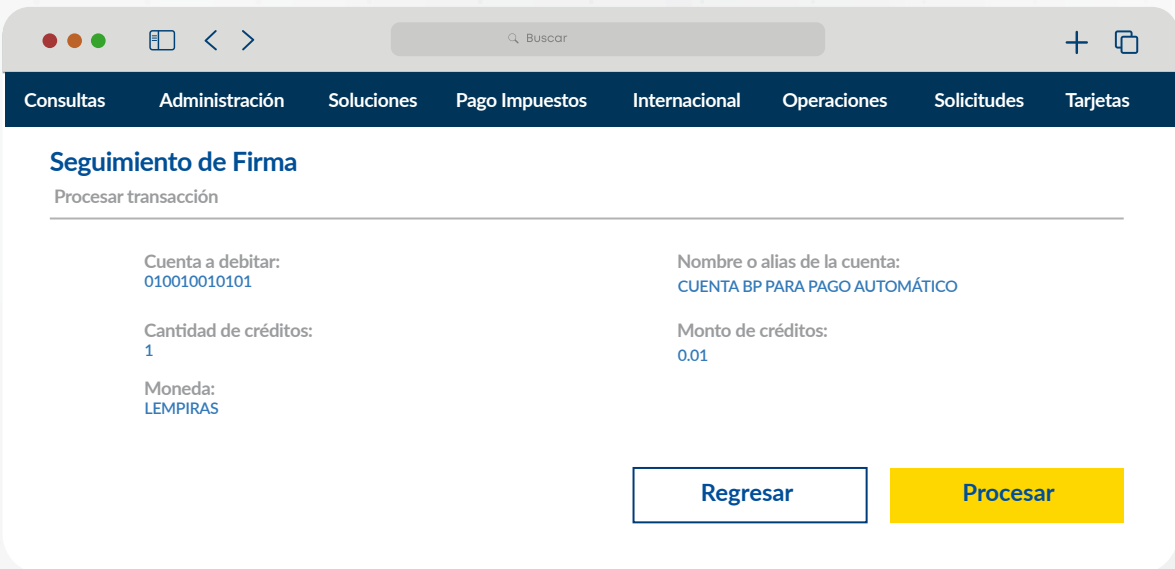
Buscar

Consultas Administración Soluciones Pago Impuestos Internacional Operaciones Solicitudes Tarjetas

Seguimiento de Firma

Procesar transacción

Cuenta a debitar:
010010010101

Cantidad de créditos:
1

Moneda:
LEMPIRAS

Nombre o alias de la cuenta:
CUENTA BP PARA PAGO AUTOMÁTICO

Monto de créditos:
0.01

Regresar

Procesar